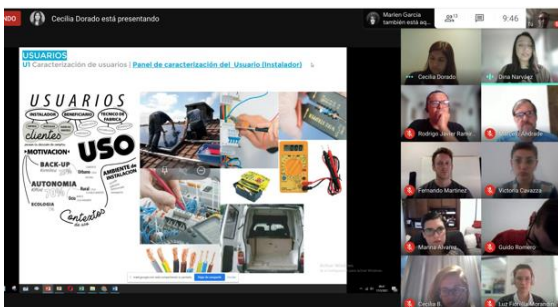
NDO Cecilia Dorado está presentando

Marien Garcia también está aq... 9:46

USUARIOS
U1 Caracterización de usuarios | Panel de caracterización del Usuario (Instalador)

USUARIOS
INSTALADOR
BENEFICIARIO
TÉCNICO DE FÁBRICA
clientes
USO
MOTIVACIÓN
BACK-UP
AMBIENTE DE INSTALACIÓN
AUTONOMIA
ECOLOGIA
Contextos de uso

Cecilia Dorado
Ona Narvaez
Rodrigo Javier Ramir...
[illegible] Andrade
Fernando Martinez
Victoria Cavazza
Marina Alvarez
Guido Romero
Cecilia B...
Luz Estrella Morano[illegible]